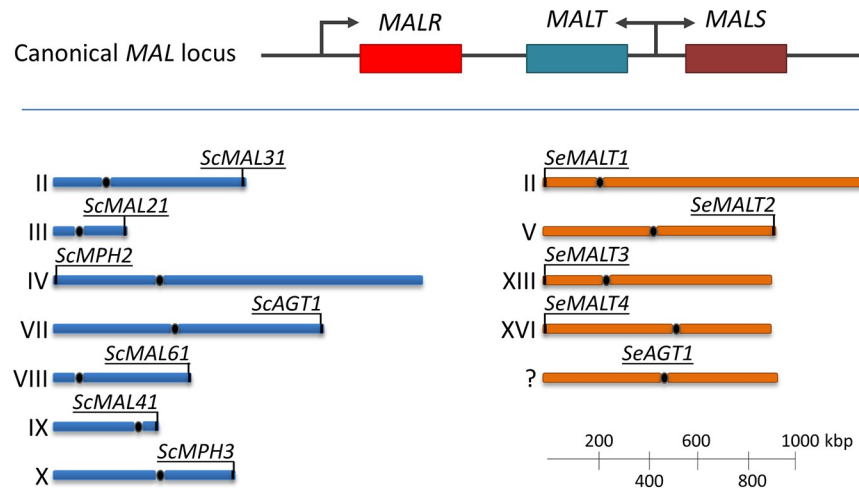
Canonical *MAL* locus

*MALR*

*MALT*

*MALS*

II *ScMAL31*

III *ScMAL21*

IV *ScMPH2*

VII *ScAGT1*

VIII *ScMAL61*

IX *ScMAL41*

X *ScMPH3*

II *SeMALT1*

V *SeMALT2*

XIII *SeMALT3*

XVI *SeMALT4*

? *SeAGT1*

200 600 1000 kbp

400 800